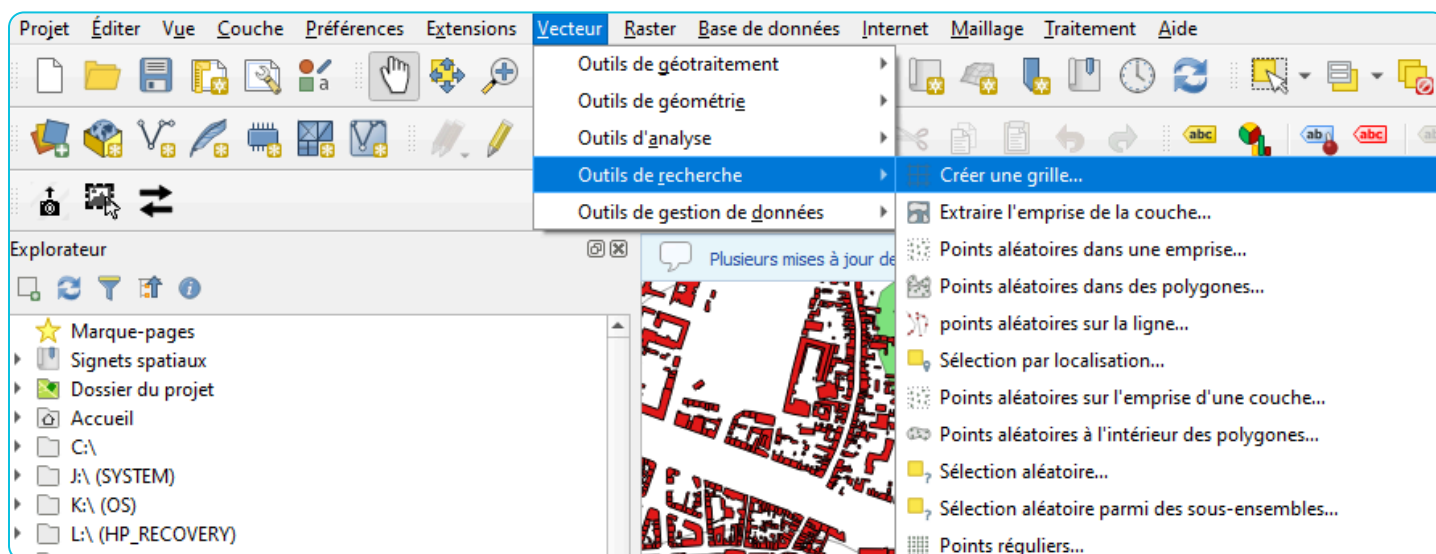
Projet Éditer Vue Couche Préférences Extensions Vecteur Raster Base de données Internet Maillage Traitement Aide

Outils de géotraitement
Outils de géométrie
Outils d'analyse
Outils de recherche
Outils de gestion de données

Créer une grille...
Extraire l'emprise de la couche...
Points aléatoires dans une emprise...
Points aléatoires dans des polygones...
points aléatoires sur la ligne...
Sélection par localisation...
Points aléatoires sur l'emprise d'une couche...
Points aléatoires à l'intérieur des polygones...
Sélection aléatoire...
Sélection aléatoire parmi des sous-ensembles...
Points réguliers...

Explorateur

Plusieurs mises à jour de

Marque-pages
Signets spatiaux
Dossier du projet
Accueil
C:\
J:\ (SYSTEM)
K:\ (OS)
L:\ (HP_RECOVERY)